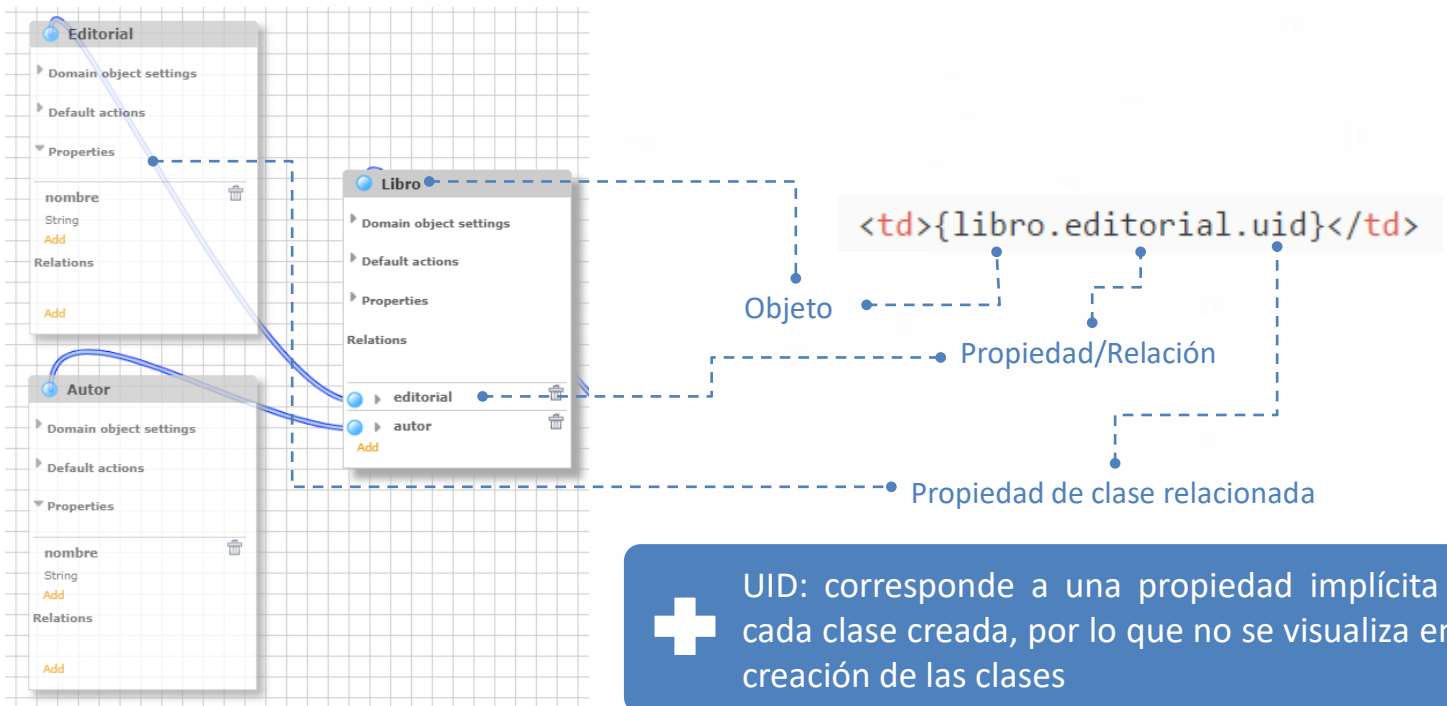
Editorial

Domain object settings

Default actions

Properties

nombre

String

Add

Relations

Add

Autor

Domain object settings

Default actions

Properties

nombre

String

Add

Relations

Add

Libro

Domain object settings

Default actions

Properties

Relations

editorial

autor

Add

<td>{libro.editorial.uid}</td>

Objeto

Propiedad/Relación

Propiedad de clase relacionada

UID: corresponde a una propiedad implícita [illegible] cada clase creada, por lo que no se visualiza en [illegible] creación de las clases